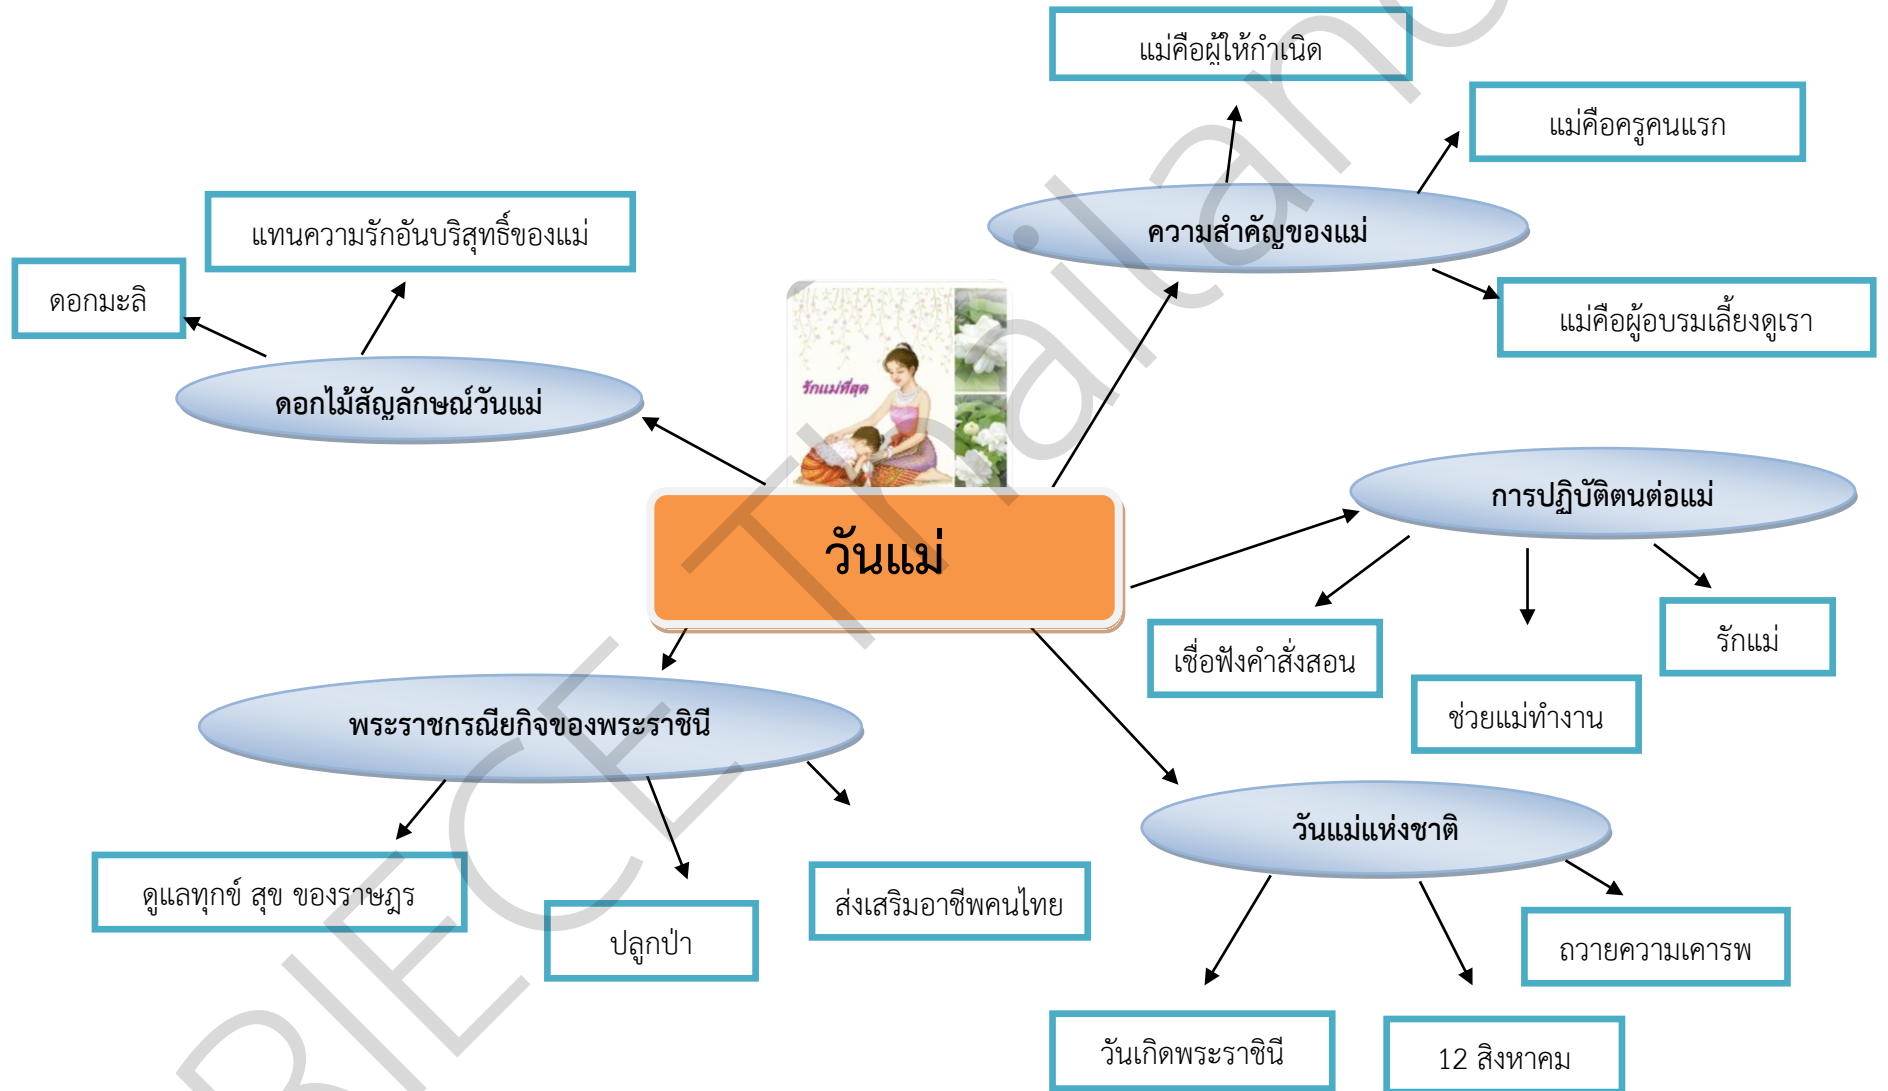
วันแม่

รักแม่ที่สุด

ความสำคัญของแม่

แม่คือผู้ให้กำเนิด

แม่คือครูคนแรก

แม่คือผู้อบรมเลี้ยงดูเรา

ดอกไม้สัญลักษณ์วันแม่

แทนความรักอันบริสุทธิ์ของแม่

ดอกมะลิ

การปฏิบัติตนต่อแม่

เชื่อฟังคำสั่งสอน

ช่วยแม่ทำงาน

รักแม่

พระราชกรณียกิจของพระราชินี

ดูแลทุกข์ สุข ของราษฎร

ปลูกป่า

ส่งเสริมอาชีพคนไทย

วันแม่แห่งชาติ

วันเกิดพระราชินี

12 สิงหาคม

ถวายความเคารพ

BIECThailand